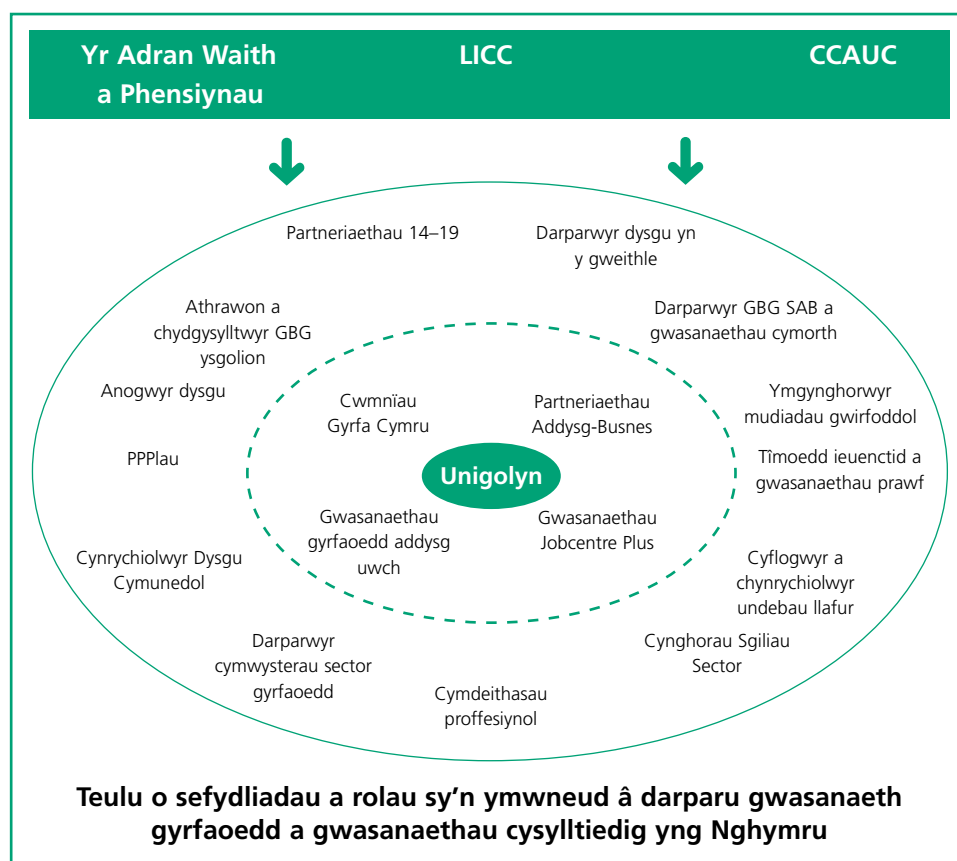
Yr Adran Waith a Phensiynau

LICC

CCAUC

Partneriaethau 14–19

Darparwyr dysgu yn y gweithle

Athrawon a chydgysylltwyr GBG ysgolion

Darparwyr GBG SAB a gwasanaethau cymorth

Anogwyr dysgu

Ymgynghorwyr mudiadau gwirfoddol

Cwmnïau Gyrfa Cymru

Partneriaethau Addysg-Busnes

PPPlau

Unigolyn

Tîmoedd ieuenctid a gwasanaethau prawf

Gwasanaethau gyrfaoedd addysg uwch

Gwasanaethau Jobcentre Plus

Cynrychiolwyr Dysgu Cymunedol

Cyflogwyr a chynrychiolwyr undebau llafur

Darparwyr cymwysterau sector gyrfaoedd

Cynghorau Sgiliau Sector

Cymdeithasau proffesiynol

Teulu o sefydliadau a rolau sy’n ymwneud â darparu gwasanaeth gyrfaoedd a gwasanaethau cysylltiedig yng Nghymru